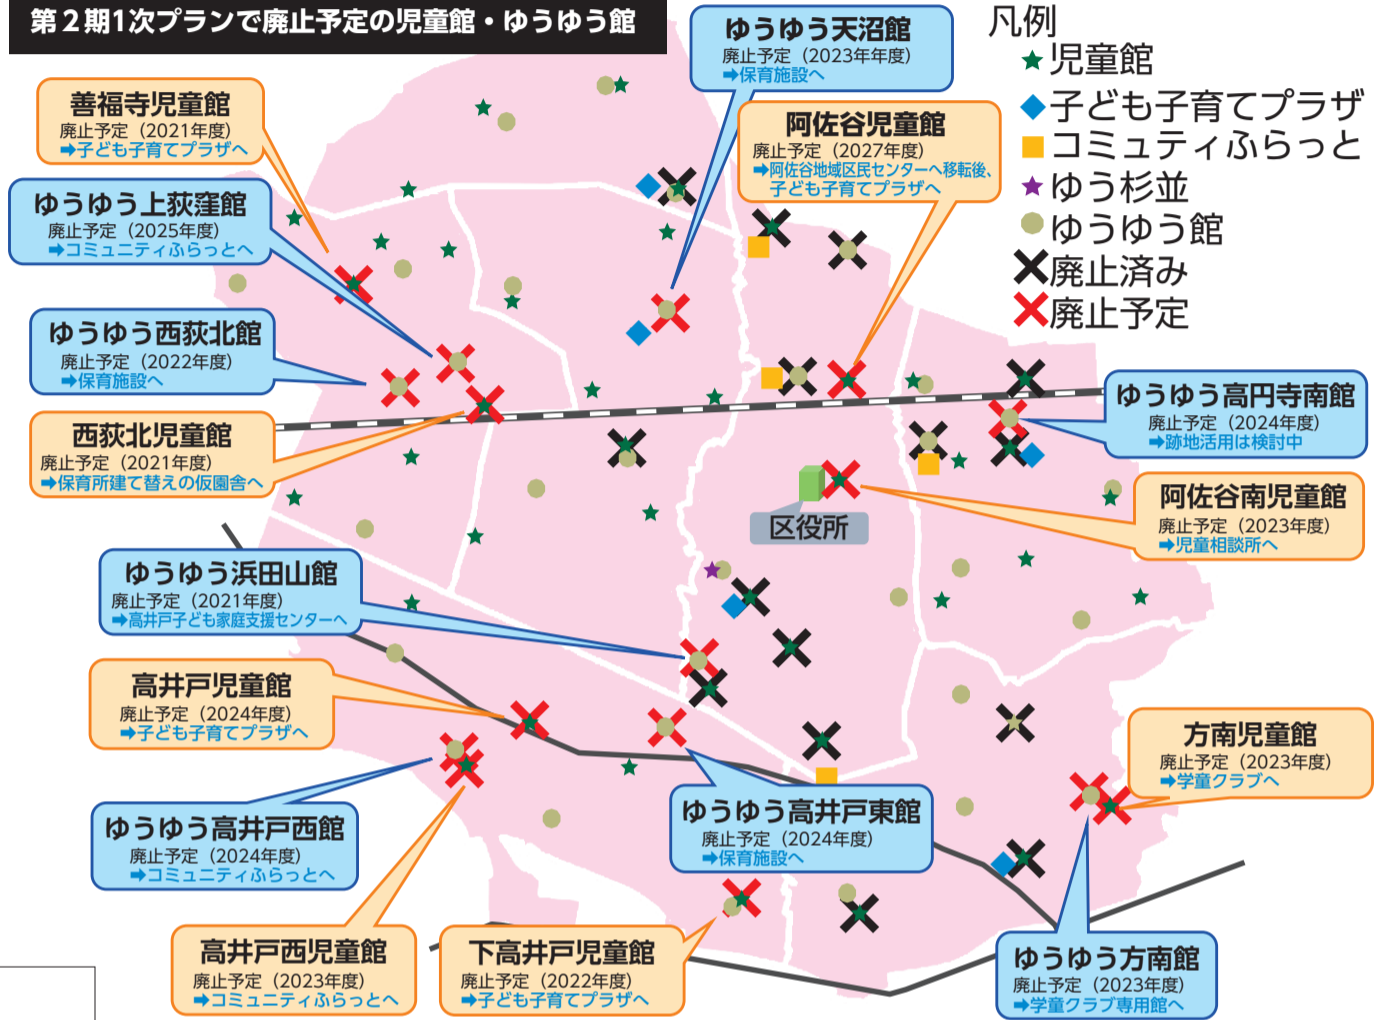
第２期1次プランで廃止予定の児童館・ゆうゆう館

凡例
★児童館
◆子ども子育てプラザ
■コミュニティふらっと
★ゆう杉並
●ゆうゆう館
✕廃止済み
✕廃止予定

善福寺児童館
廃止予定（2021年度）
➡子ども子育てプラザへ

ゆうゆう天沼館
廃止予定（2023年年度）
➡保育施設へ

阿佐谷児童館
廃止予定（2027年度）
➡阿佐谷地域区民センターへ移転後、子ども子育てプラザへ

ゆうゆう上荻窪館
廃止予定（2025年度）
➡コミュニティふらっとへ

ゆうゆう西荻北館
廃止予定（2022年度）
➡保育施設へ

西荻北児童館
廃止予定（2021年度）
➡保育所建て替えの仮園舎へ

ゆうゆう高円寺南館
廃止予定（2024年度）
➡跡地活用は検討中

区役所

阿佐谷南児童館
廃止予定（2023年度）
➡児童相談所へ

ゆうゆう浜田山館
廃止予定（2021年度）
➡高井戸子ども家庭支援センターへ

高井戸児童館
廃止予定（2024年度）
➡子ども子育てプラザへ

方南児童館
廃止予定（2023年度）
➡学童クラブへ

ゆうゆう高井戸西館
廃止予定（2024年度）
➡コミュニティふらっとへ

ゆうゆう高井戸東館
廃止予定（2024年度）
➡保育施設へ

高井戸西児童館
廃止予定（2023年度）
➡コミュニティふらっとへ

下高井戸児童館
廃止予定（2022年度）
➡子ども子育てプラザへ

ゆうゆう方南館
廃止予定（2023年度）
➡学童クラブ専用館へ